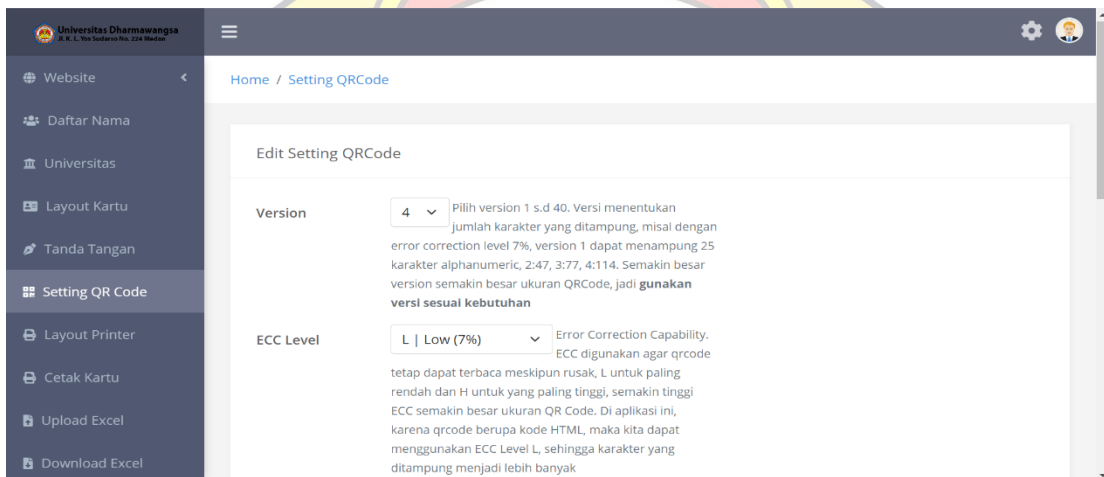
Universitas Dharmawangsa
Jl. K. L. Yos Sudarso No. 224 Medan

Website
Daftar Nama
Universitas
Layout Kartu
Tanda Tangan
Setting QR Code
Layout Printer
Cetak Kartu
Upload Excel
Download Excel

Home / Setting QRCode

Edit Setting QRCode

Version
4
Pilih version 1 s.d 40. Versi menentukan jumlah karakter yang ditampung, misal dengan error correction level 7%, version 1 dapat menampung 25 karakter alphanumeric, 2:47, 3:77, 4:114. Semakin besar version semakin besar ukuran QRCode, jadi **gunakan versi sesuai kebutuhan**

ECC Level
L | Low (7%)
Error Correction Capability. ECC digunakan agar qrcode tetap dapat terbaca meskipun rusak, L untuk paling rendah dan H untuk yang paling tinggi, semakin tinggi ECC semakin besar ukuran QR Code. Di aplikasi ini, karena qrcode berupa kode HTML, maka kita dapat menggunakan ECC Level L, sehingga karakter yang ditampung menjadi lebih banyak